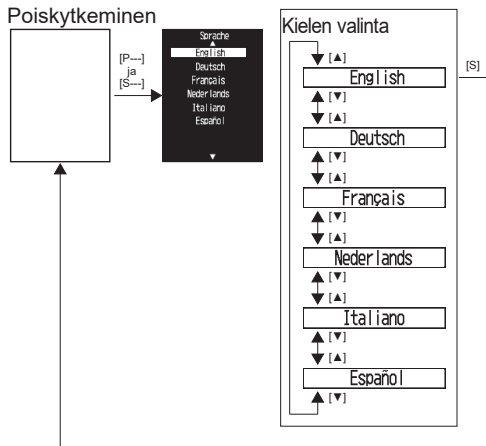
Poiskytkeminen

[P---]
ja
[S---]

Sprache
▲
English
Deutsch
Français
Nederlands
Italiano
Español
▼

Kielen valinta

[▲]
English
[▼]
[▲]
Deutsch
[▼]
[▲]
Français
[▼]
[▲]
Nederlands
[▼]
[▲]
Italiano
[▼]
[▲]
Español
[▼]

[S]